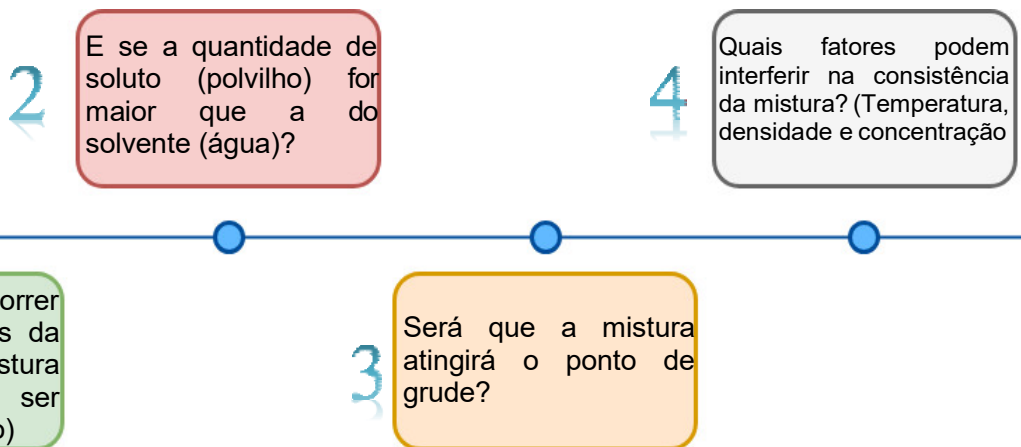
2

E se a quantidade de soluto (polvilho) for maior que a do solvente (água)?

4

Quais fatores podem interferir na consistência da mistura? (Temperatura, densidade e concentração

orrer
s da
stura
ser
o)

3

Será que a mistura atingirá o ponto de grude?